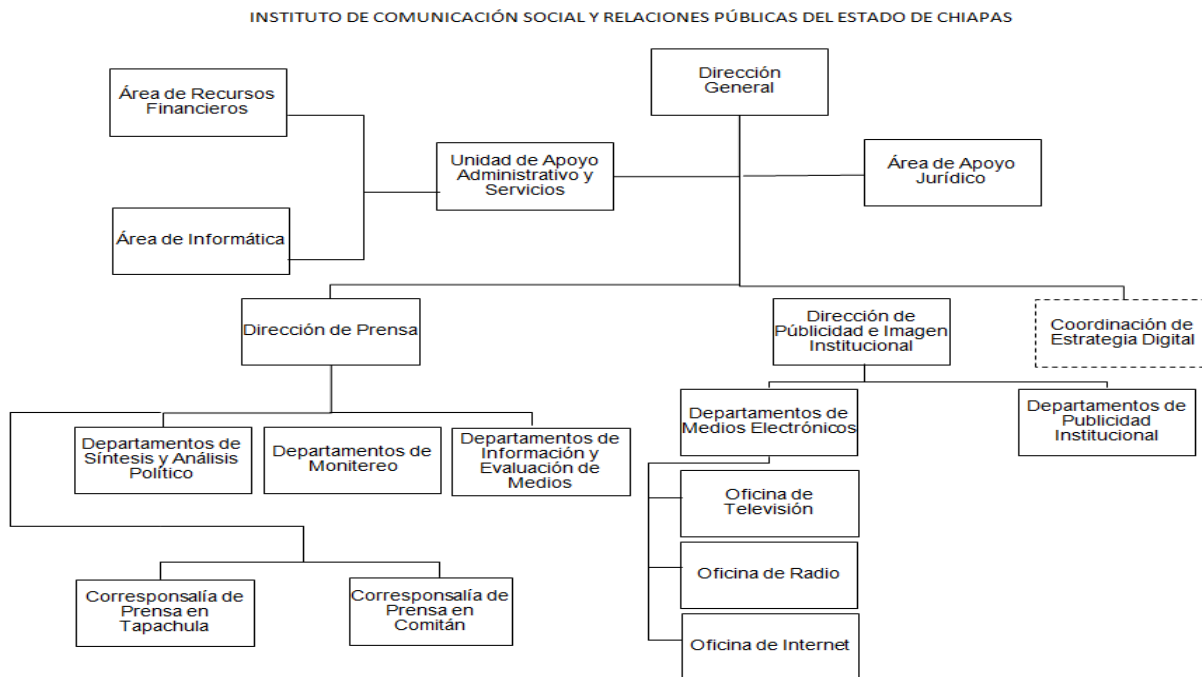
INSTITUTO DE COMUNICACIÓN SOCIAL Y RELACIONES PÚBLICAS DEL ESTADO DE CHIAPAS

Dirección General

Área de Recursos Financieros

Unidad de Apoyo Administrativo y Servicios

Área de Apoyo Jurídico

Área de Informática

Dirección de Prensa

Dirección de Públicidad e Imagen Institucional

Coordinación de Estrategia Digital

Departamentos de Medios Electrónicos

Departamentos de Publicidad Institucional

Departamentos de Síntesis y Análisis Político

Departamentos de Monitereo

Departamentos de Información y Evaluación de Medios

Oficina de Televisión

Oficina de Radio

Oficina de Internet

Corresponsalía de Prensa en Tapachula

Corresponsalía de Prensa en Comitán